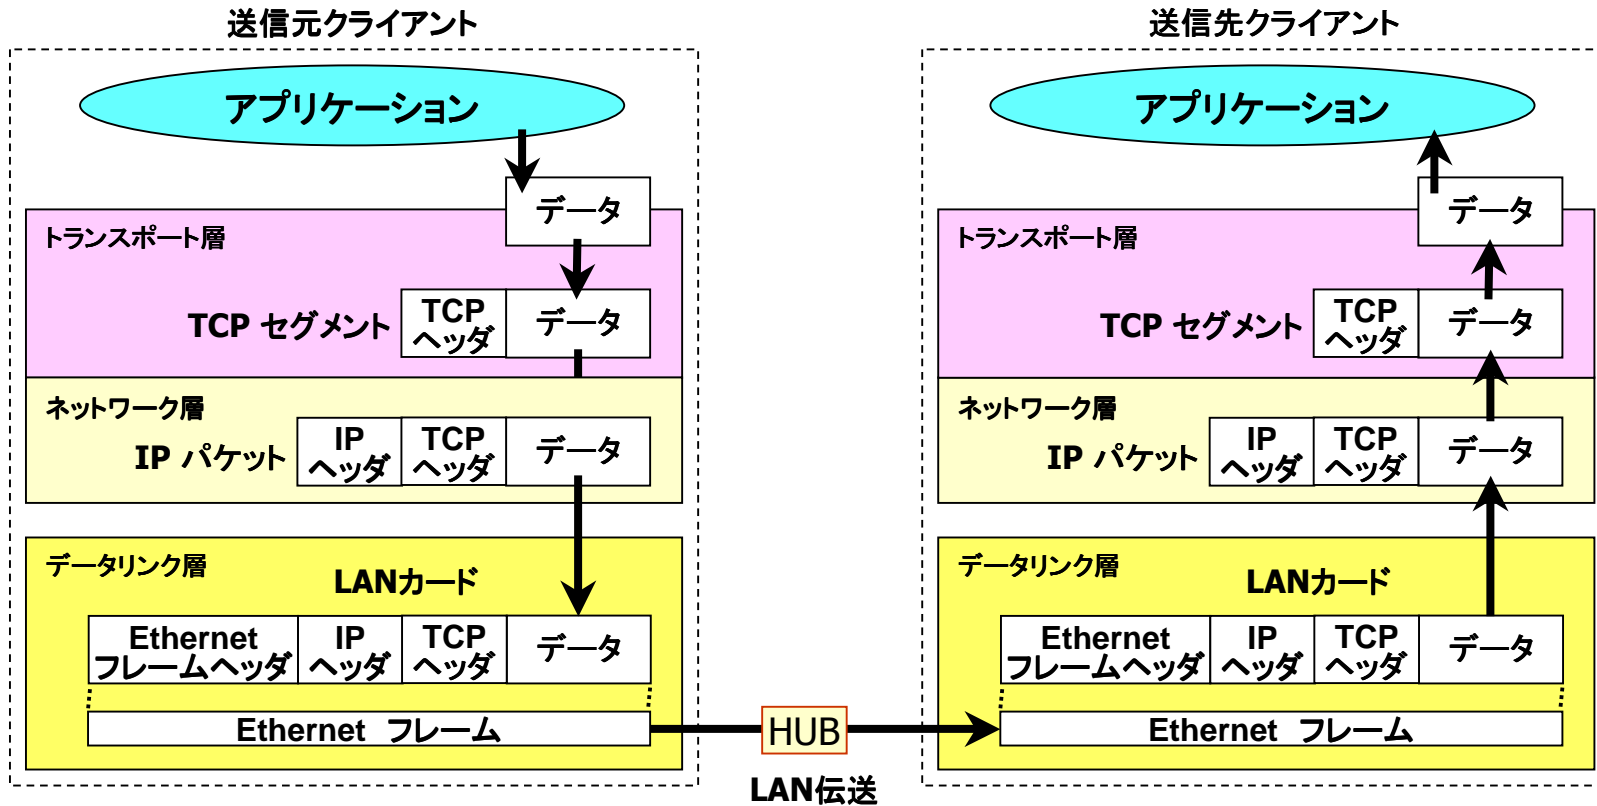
送信元クライアント

アプリケーション

データ

トランスポート層

TCP セグメント

TCP ヘッダ

データ

ネットワーク層

IP パケット

IP ヘッダ

TCP ヘッダ

データ

データリンク層

LANカード

Ethernet フレームヘッダ

IP ヘッダ

TCP ヘッダ

データ

Ethernet フレーム

HUB

LAN伝送

送信先クライアント

アプリケーション

データ

トランスポート層

TCP セグメント

TCP ヘッダ

データ

ネットワーク層

IP パケット

IP ヘッダ

TCP ヘッダ

データ

データリンク層

LANカード

Ethernet フレームヘッダ

IP ヘッダ

TCP ヘッダ

データ

Ethernet フレーム